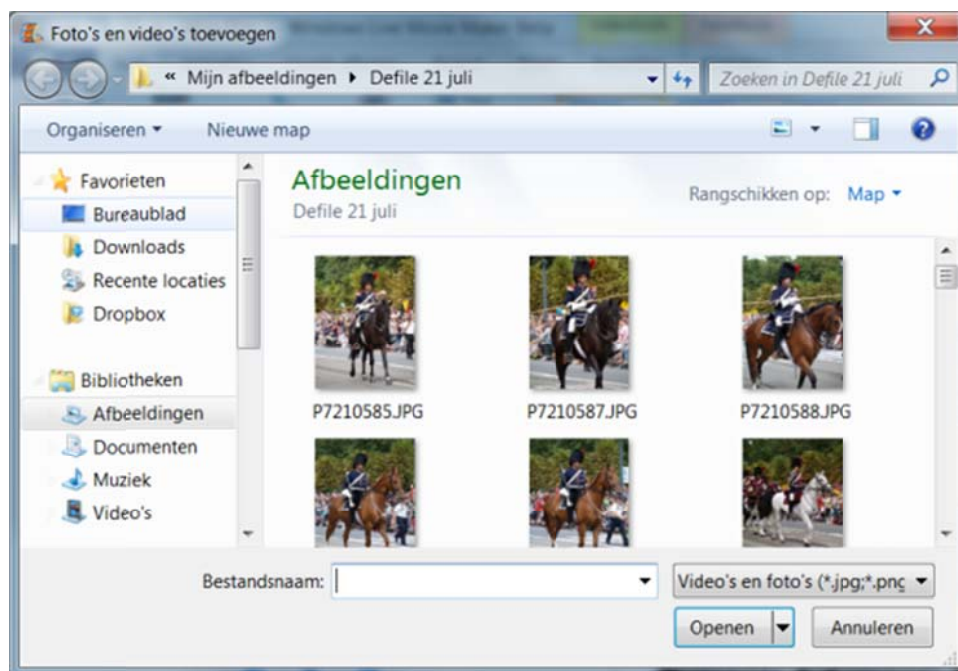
Foto's en video's toevoegen

« Mijn afbeeldingen ▸ Defile 21 juli

Zoeken in Defile 21 juli

Organiseren ▾ Nieuwe map

Favorieten
Bureaublad
Downloads
Recente locaties
Dropbox

Bibliotheken
Afbeeldingen
Documenten
Muziek
Video's

Afbeeldingen
Defile 21 juli

Rangschikken op: Map ▾

P7210585.JPG
P7210587.JPG
P7210588.JPG

Bestandsnaam:

Video's en foto's (*.jpg;*.pnç

Openen
Annuleren